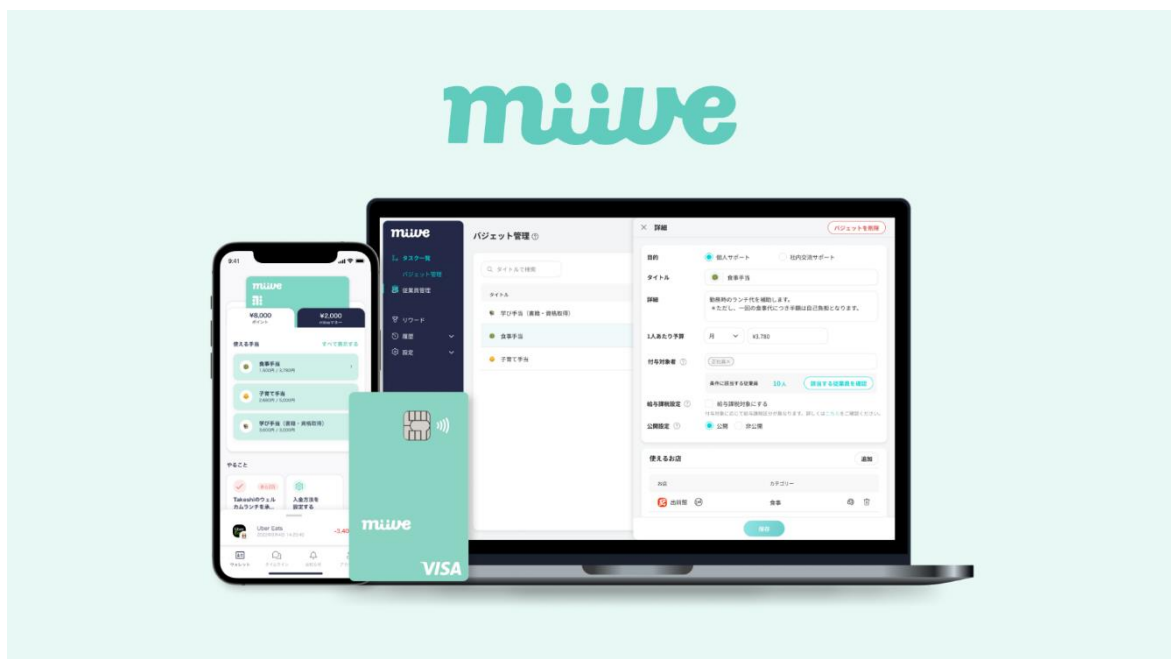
miive

miive

タスク一覧

バジェット管理

従業員管理

リワード

履歴

設定

バジェット管理

タイトルで検索

タイトル

学び手当（書籍・資格取得）

食事手当

子育て手当

詳細

バジェットを削除

目的

個人サポート

社内交流サポート

タイトル

食事手当

詳細

勤務時のランチ代を補助します。
＊ただし、一回の食事代につき手数料は自己負担となります。

1人あたり予算

月

¥5,780

付与対象者

条件に該当する従業員

10人

該当する従業員を確認

給与課税設定

給与課税対象にする

公開設定

公開

非公開

使えるお店

追加

お店

カテゴリー

出前館

食事

保存

9:41

miive

¥8,000

¥2,000

使える手当

すべて表示する

食事手当

子育て手当

学び手当（書籍・資格取得）

やること

Takeshiのウェルカムランチを承...

入金方法を設定する

Uber Eats

-3,40

ウォレット

miive

VISA